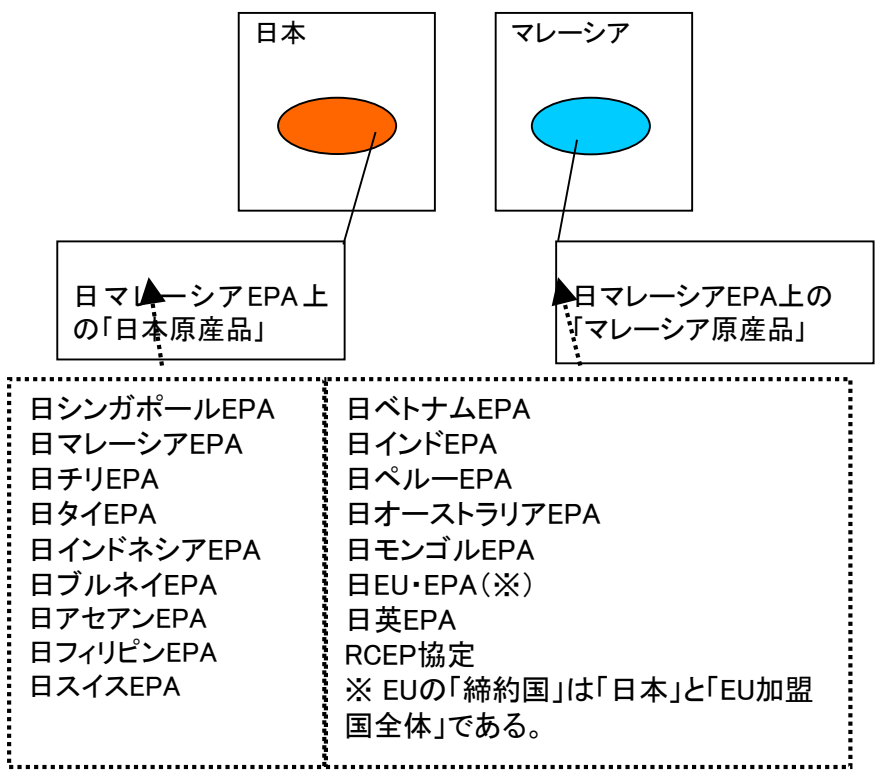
日本

マレーシア

日マレーシアEPA上の「日本原産品」

日マレーシアEPA上の「マレーシア原産品」

日シンガポールEPA
日マレーシアEPA
日チリEPA
日タイEPA
日インドネシアEPA
日ブルネイEPA
日アセアンEPA
日フィリピンEPA
日スイスEPA

日ベトナムEPA
日インドEPA
日ペルーEPA
日オーストラリアEPA
日モンゴルEPA
日EU・EPA（※）
日英EPA
RCEP協定
※ EUの「締約国」は「日本」と「EU加盟国全体」である。